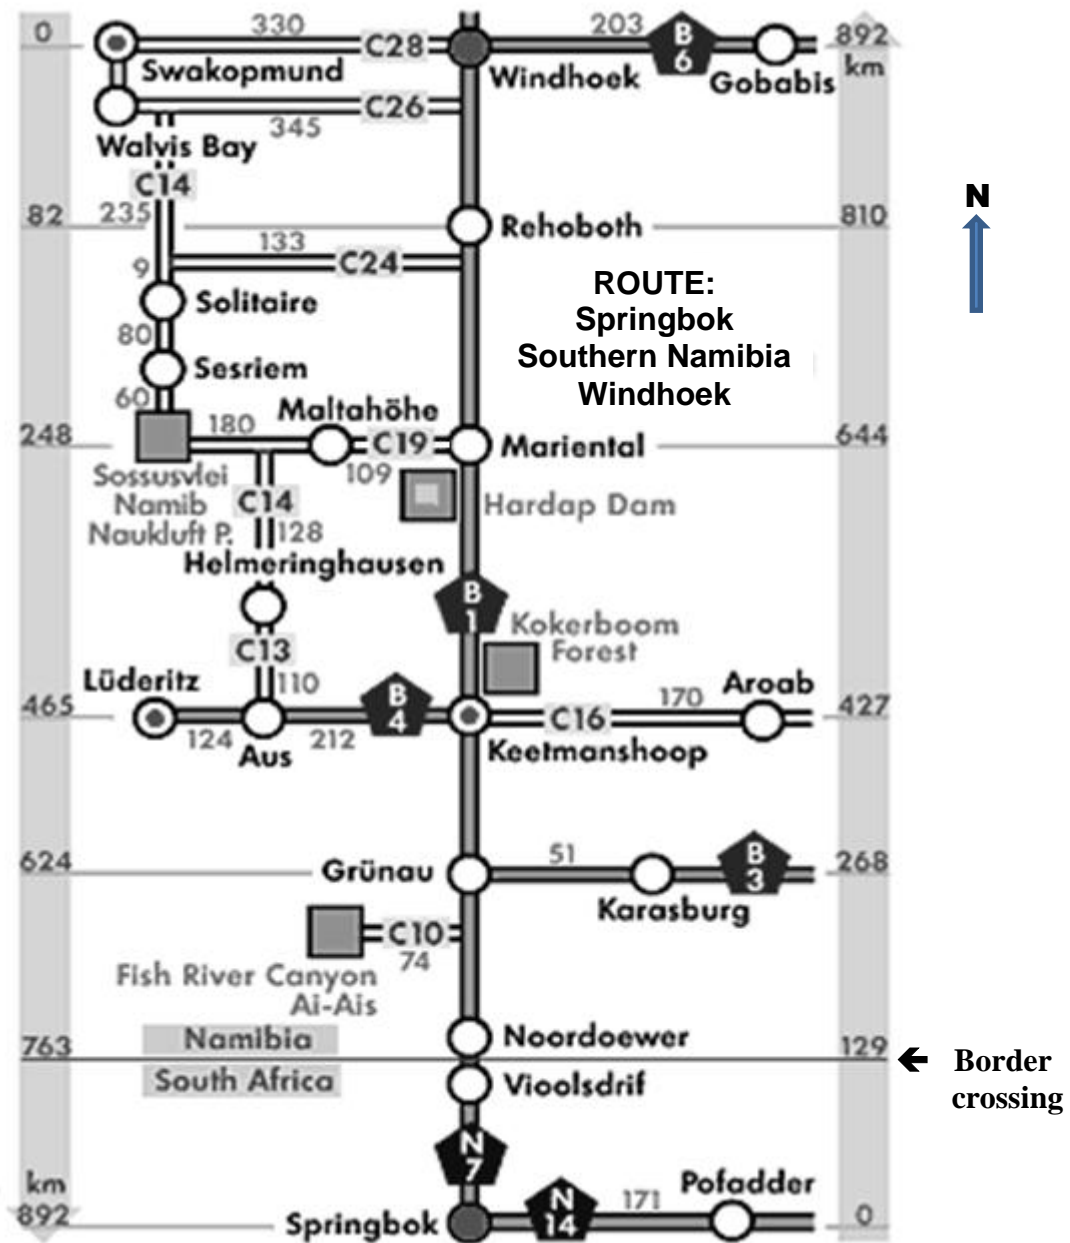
0
330
C28
Swakopmund
Windhoek
203
B 6
Gobabis
892 km
C26
Walvis Bay
345
C14
82
235
Rehoboth
810
N
133
C24
9
ROUTE: Springbok Southern Namibia Windhoek
Solitaire
80
Sesriem
60
Maltahöhe
248
180
C19
Mariental
644
109
Sossusvlei Namib Naukluft P.
C14
128
Hardap Dam
Helmeringhausen
B 1
Kokerboom Forest
C13
Lüderitz
110
Aroab
170
465
124
Aus
212
B 4
C16
427
Keetmanshoop
624
Grünau
51
B 3
268
Karasburg
C10
74
Fish River Canyon Ai-Ais
Namibia
Noordoewer
763
129
Border crossing
South Africa
Vioolsdrif
N 7
km
892
Springbok
N 14
171
Pofadder
0